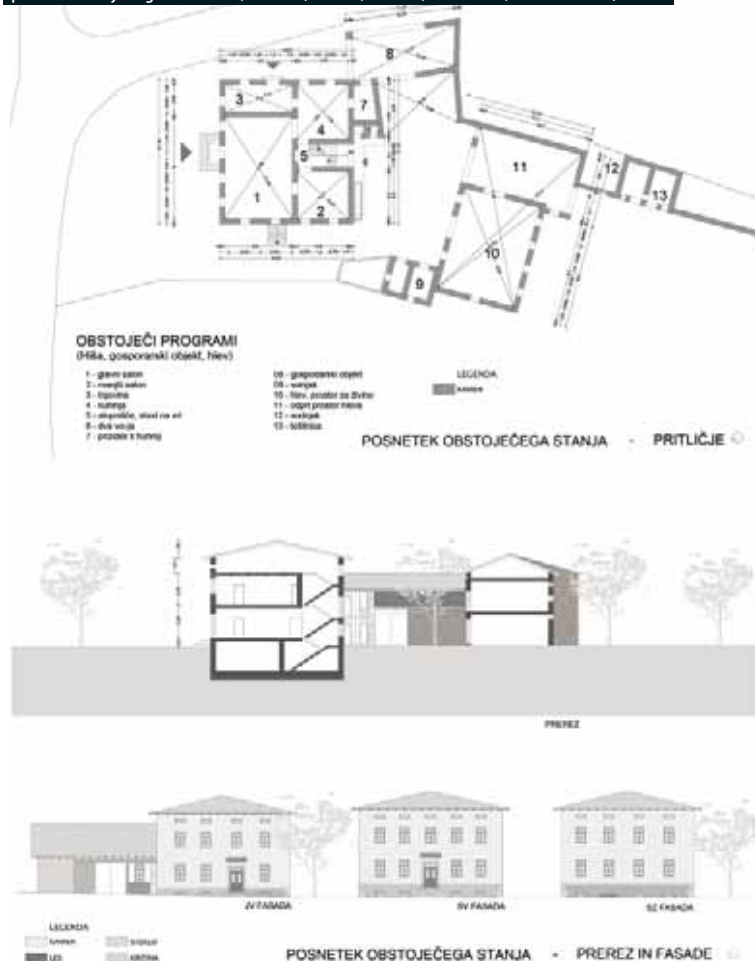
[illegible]

8

3

7

4

5

6

11

12

1

2

13

10

9

OBSTOJEČI PROGRAMI
(Hiša, gospodarski objekt, hlev)

1 - glavni salon
2 - manjši salon
3 - trgovina
4 - kuhinja
5 - stopnišče, stroj na vrt
6 - dva vraja
7 - prostor k kuhinji

08 - gospodarski objekt
09 - senjak
10 - hlev, prostor za živino
11 - odprt prostor hleva
12 - svinjak
13 - toaleta

LEGENDA
KAMEN

POSNETEK OBSTOJEČEGA STANJA - PRITLIČJE

PREREZ

JV FASADA

SV FASADA

SZ FASADA

LEGENDA
KAMEN
LES
STEKLO
KRITINA

POSNETEK OBSTOJEČEGA STANJA - PREREZ IN FASADE